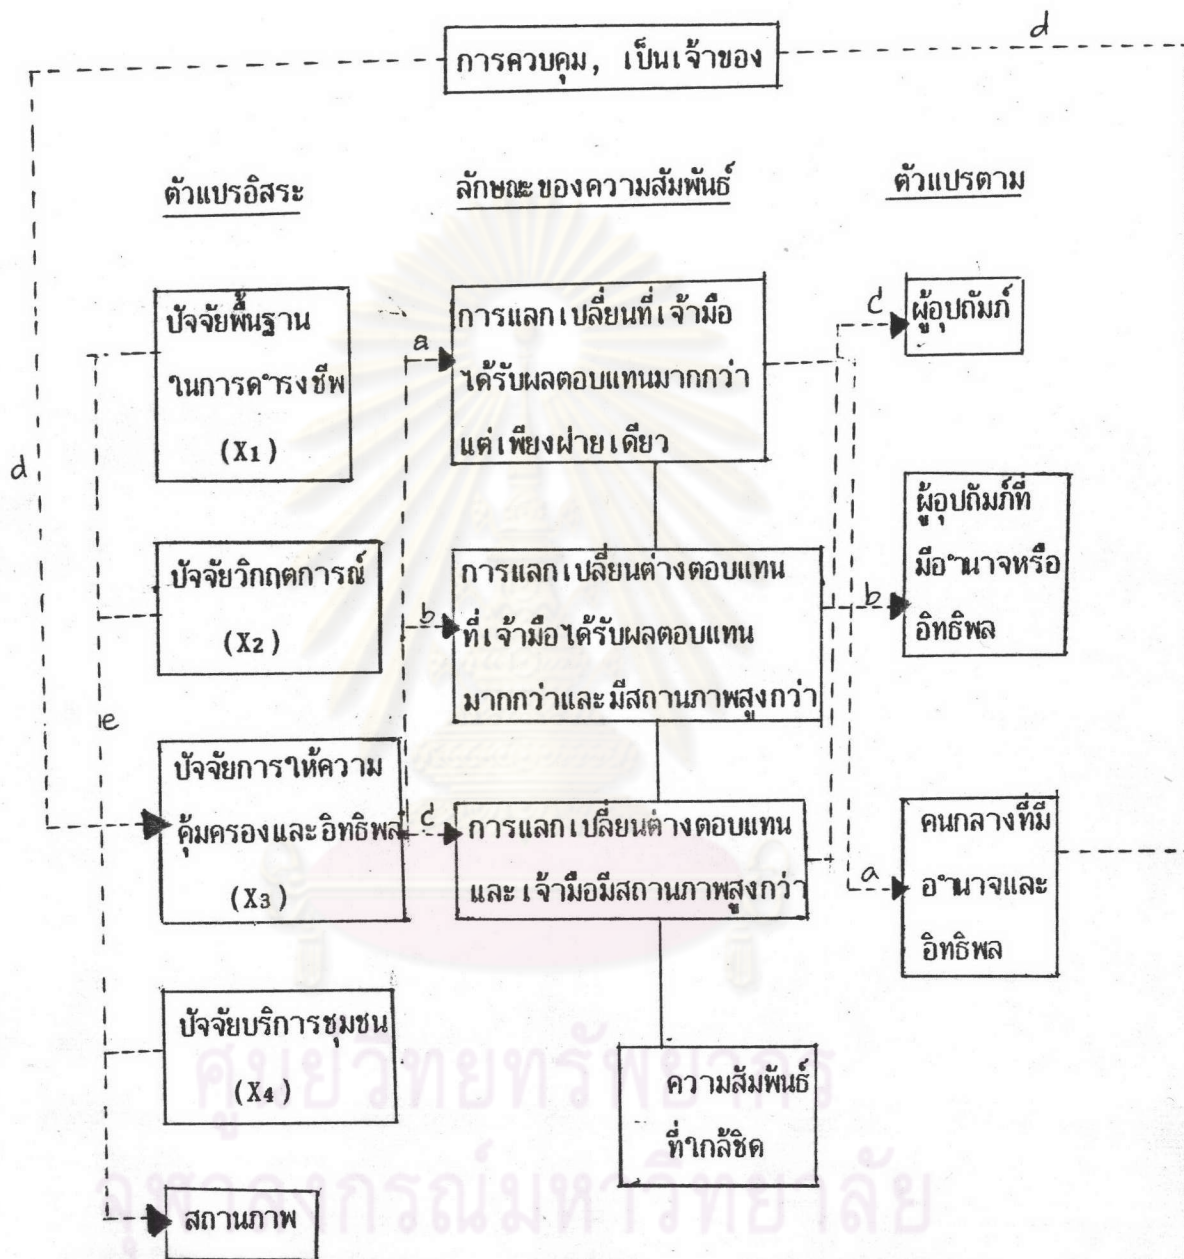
การควบคุม, เป็นเจ้าของ

d

ตัวแปรอิสระ

ลักษณะของความสัมพันธ์

ตัวแปรตาม

ปัจจัยพื้นฐานในการดำรงชีพ ($X_1$)

a

การแลกเปลี่ยนที่เจ้ามือได้รับผลตอบแทนมากกว่าแต่เพียงฝ่ายเดียว

c

ผู้อุปถัมภ์

d

ปัจจัยวิกฤตการณ์ ($X_2$)

b

การแลกเปลี่ยนต่างตอบแทนที่เจ้ามือได้รับผลตอบแทนมากกว่าและมีสถานภาพสูงกว่า

b

ผู้อุปถัมภ์ที่มีอำนาจหรืออิทธิพล

e

ปัจจัยการให้ความคุ้มครองและอิทธิพล ($X_3$)

c

การแลกเปลี่ยนต่างตอบแทนและเจ้ามือมีสถานภาพสูงกว่า

a

คนกลางที่มีอำนาจและอิทธิพล

ปัจจัยบริการชุมชน ($X_4$)

ความสัมพันธ์ที่ใกล้ชิด

สถานภาพ

ศูนย์วิทยทรัพยากร
จุฬาลงกรณ์มหาวิทยาลัย